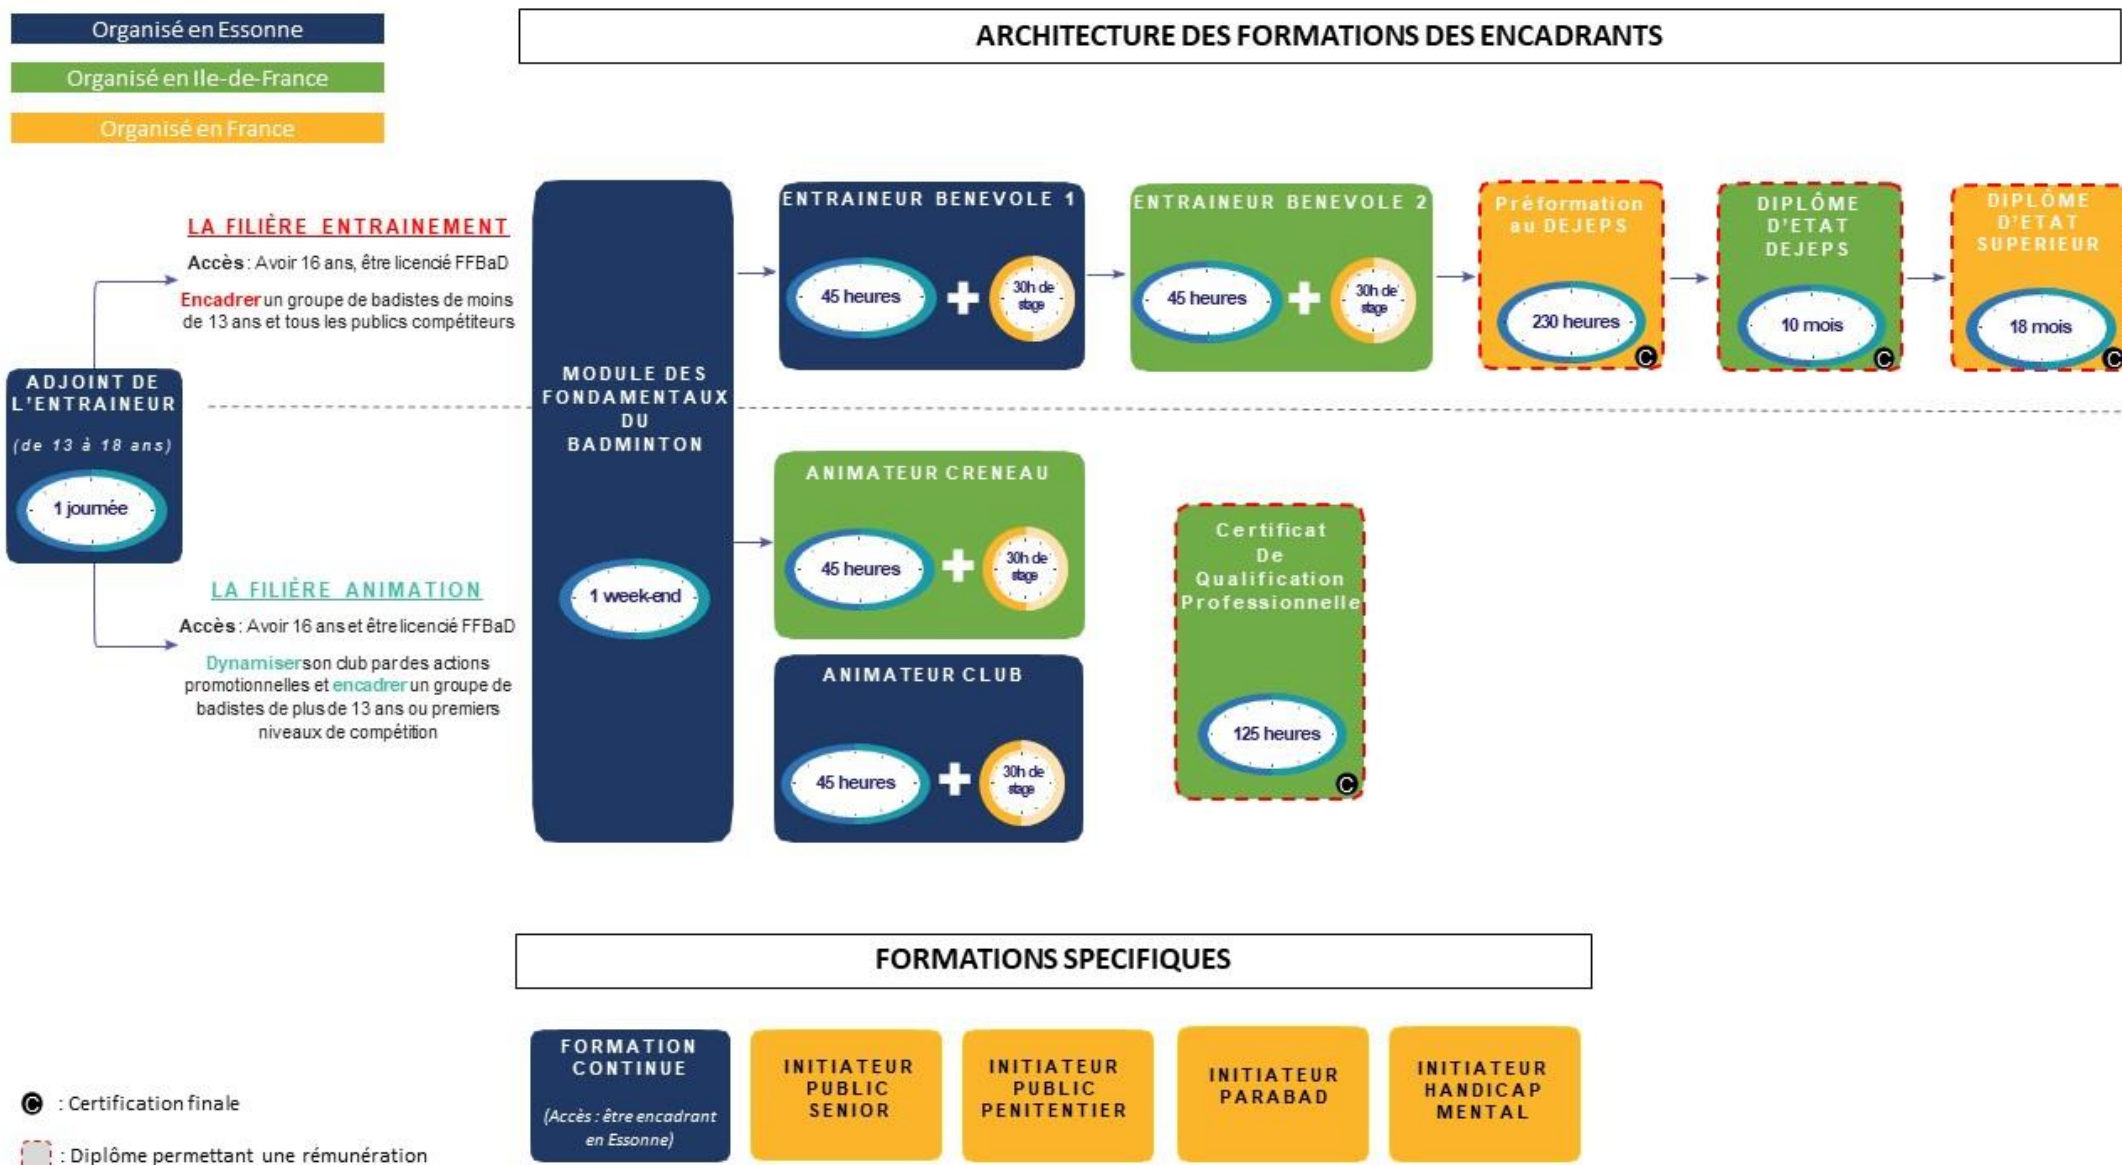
Organisé en Essonne

Organisé en Ile-de-France

Organisé en France

ARCHITECTURE DES FORMATIONS DES ENCADRANTS

LA FILIÈRE ENTRAINEMENT

Accès : Avoir 16 ans, être licencié FFBaD

Encadrer un groupe de badistes de moins de 13 ans et tous les publics compétiteurs

ADJOINT DE L'ENTRAINEUR

(de 13 à 18 ans)

1 journée

LA FILIÈRE ANIMATION

Accès : Avoir 16 ans et être licencié FFBaD

Dynamiser son club par des actions promotionnelles et encadrer un groupe de badistes de plus de 13 ans ou premiers niveaux de compétition

MODULE DES FONDAMENTAUX DU BADMINTON

1 week-end

ENTRAINEUR BENEVOLE 1

45 heures + 30h de stage

ENTRAINEUR BENEVOLE 2

45 heures + 30h de stage

Préformation au DEJEPS

230 heures

DIPLÔME D'ETAT DEJEPS

10 mois

DIPLÔME D'ETAT SUPERIEUR

18 mois

ANIMATEUR CRENEAU

45 heures + 30h de stage

ANIMATEUR CLUB

45 heures + 30h de stage

Certificat De Qualification Professionnelle

125 heures

FORMATIONS SPECIFIQUES

FORMATION CONTINUE

(Accès : être encadrant en Essonne)

INITIATEUR PUBLIC SENIOR

INITIATEUR PUBLIC PENITENTIER

INITIATEUR PARABAD

INITIATEUR HANDICAP MENTAL

C : Certification finale

: Diplôme permettant une rémunération